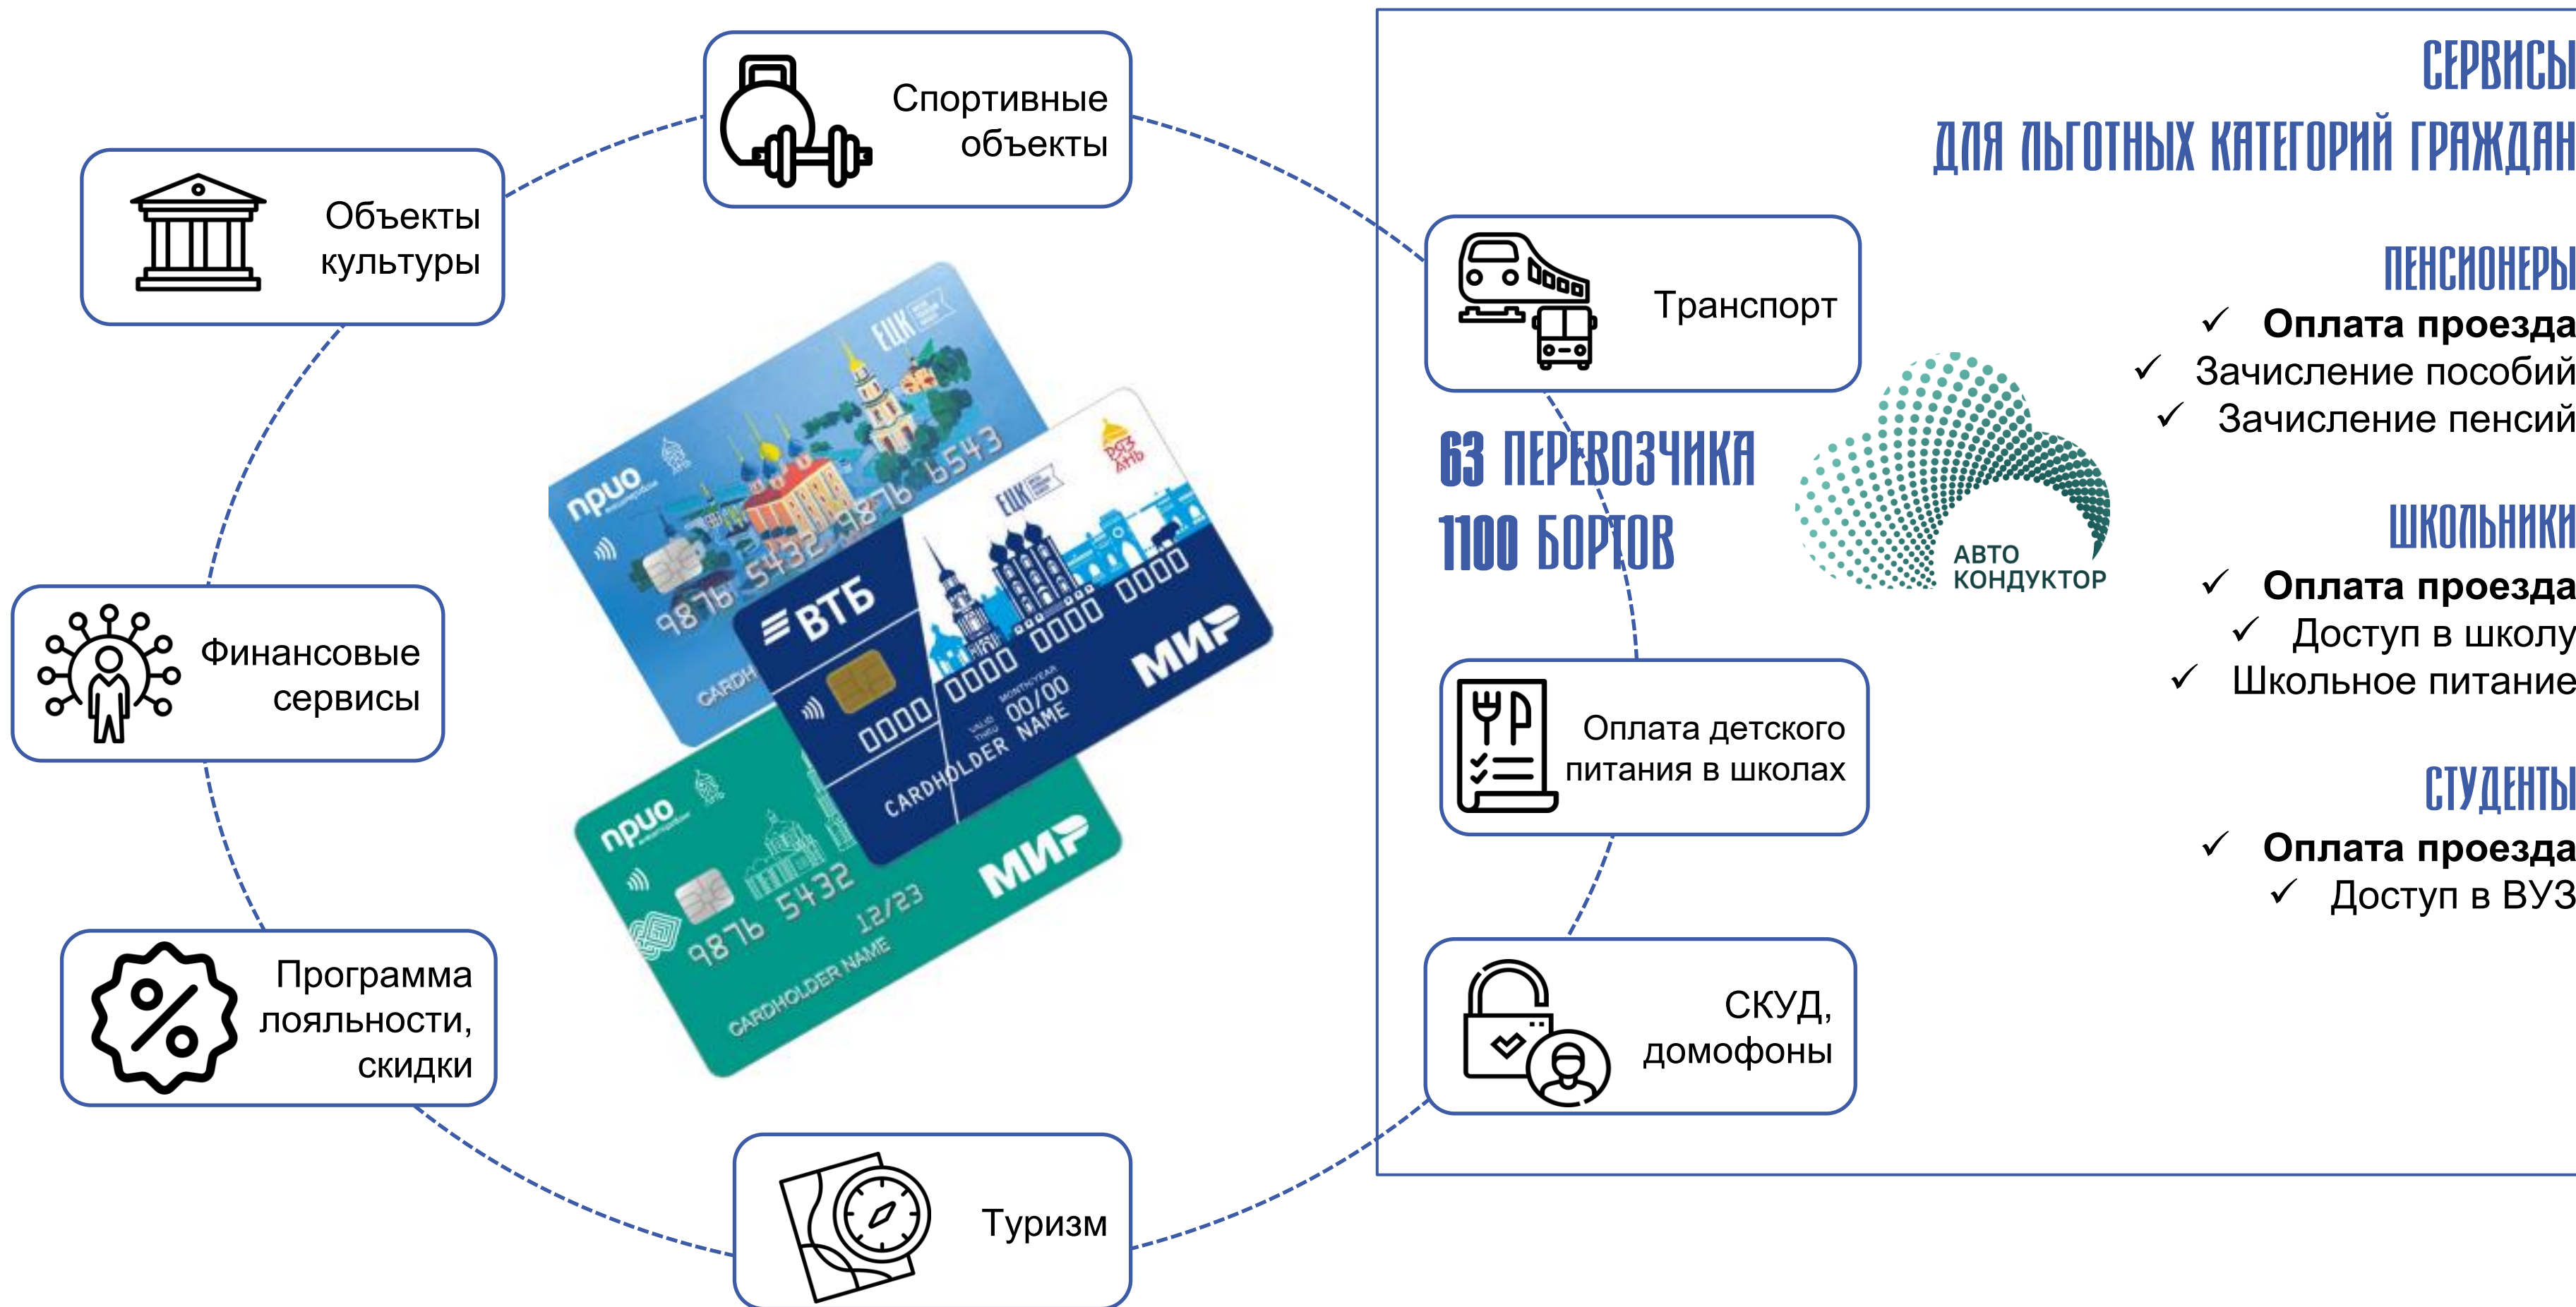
Спортивные объекты

Объекты культуры

Финансовые сервисы

Программа лояльности, скидки

Туризм

Транспорт

63 ПЕРЕВОЗЧИКА
1100 БОРТОВ

АВТО КОНДУКТОР

Оплата детского питания в школах

СКУД, домофоны

прио

ЕЦК

РЯЗАНЬ

9876 5432 9876 6543

CARDHOLDER NAME

ВТБ

0000 0000 0000 0000

00/00

МИР

прио

9876 5432

12/23

CARDHOLDER NAME

МИР

СЕРВИСЫ
ДЛЯ ЛЬГОТНЫХ КАТЕГОРИЙ ГРАЖДАН

ПЕНСИОНЕРЫ
✓ Оплата проезда
✓ Зачисление пособий
✓ Зачисление пенсий

ШКОЛЬНИКИ
✓ Оплата проезда
✓ Доступ в школу
✓ Школьное питание

СТУДЕНТЫ
✓ Оплата проезда
✓ Доступ в ВУЗ